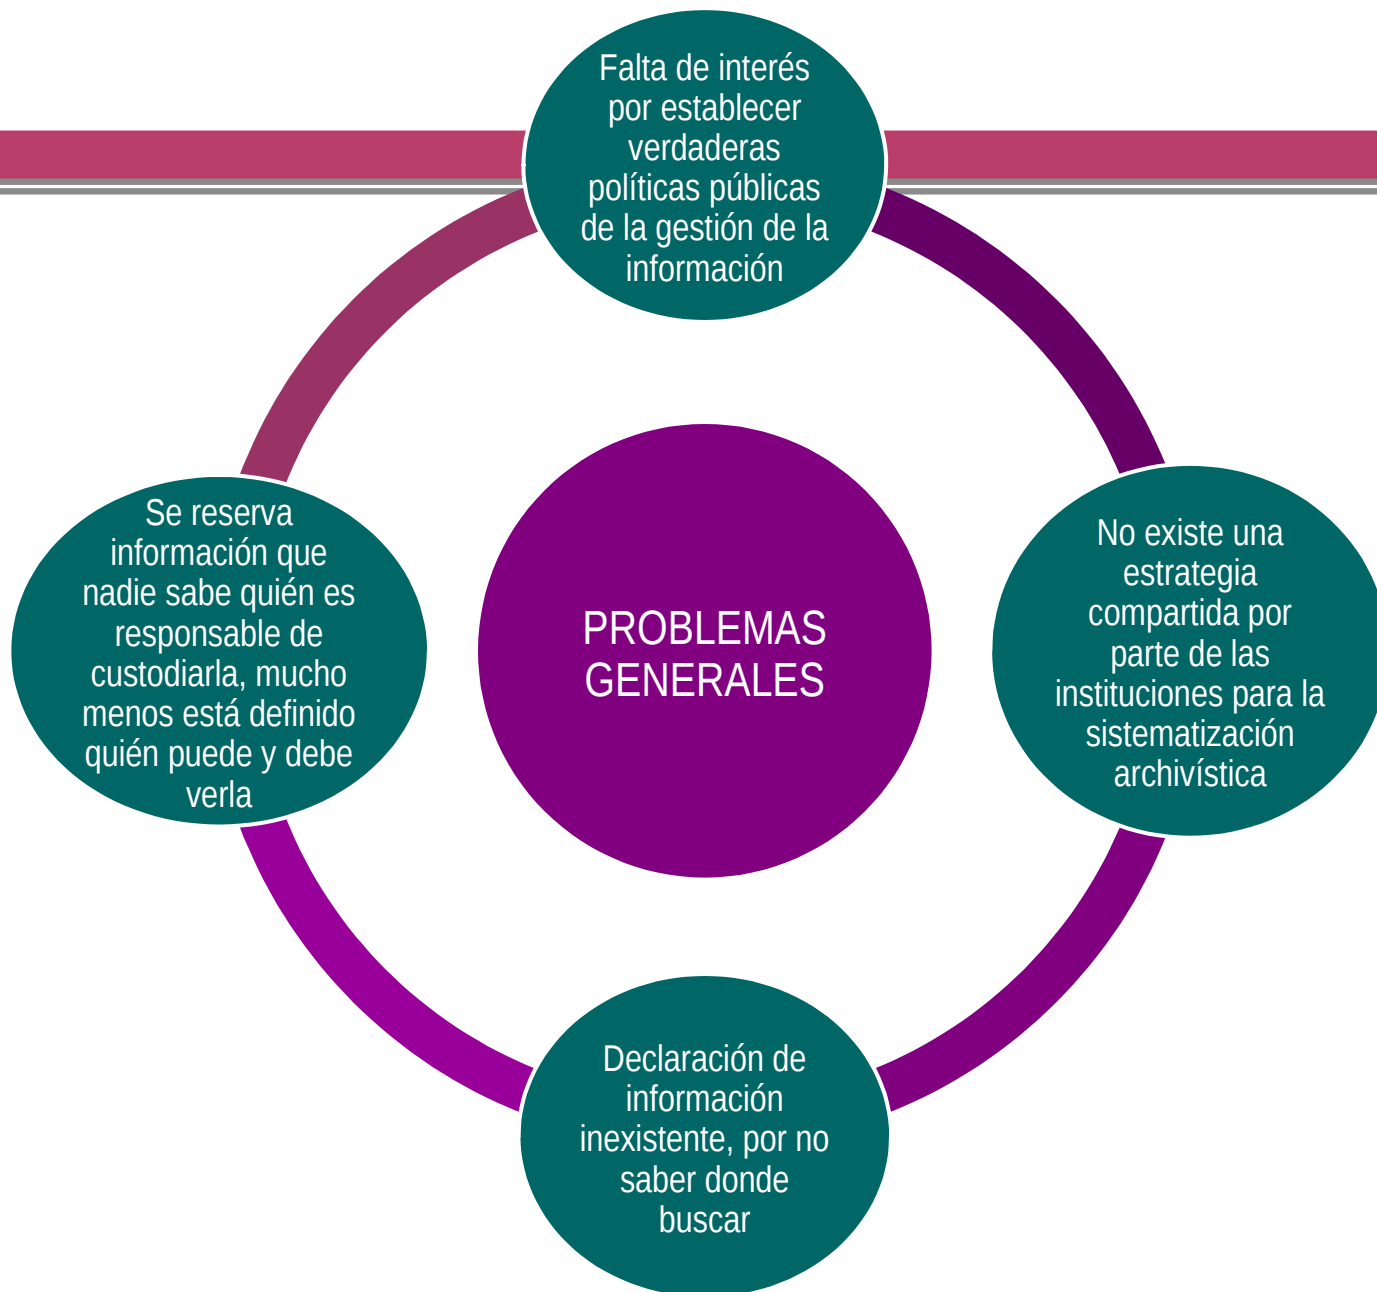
Falta de interés por establecer verdaderas políticas públicas de la gestión de la información

Se reserva información que nadie sabe quién es responsable de custodiarla, mucho menos está definido quién puede y debe verla

PROBLEMAS GENERALES

No existe una estrategia compartida por parte de las instituciones para la sistematización archivística

Declaración de información inexistente, por no saber donde buscar